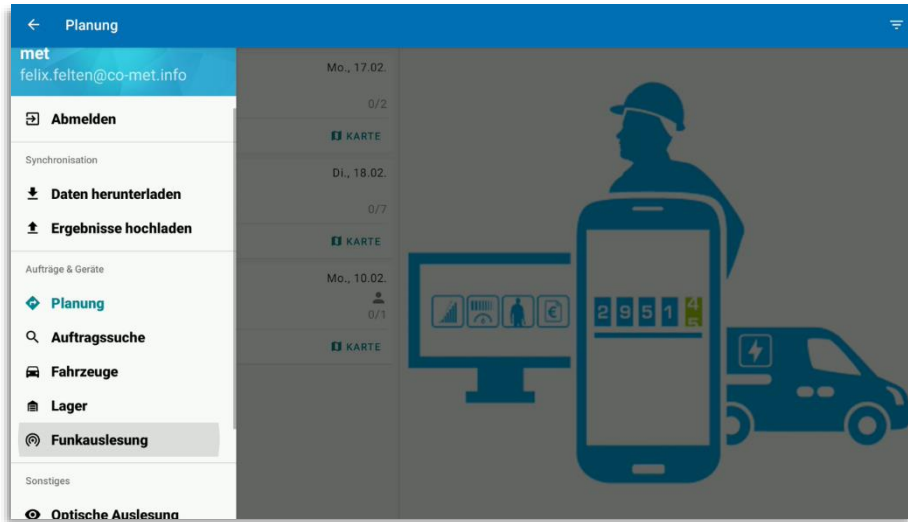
Planung

met
felix.felten@co-met.info

Abmelden

Synchronisation

Daten herunterladen

Ergebnisse hochladen

Aufträge & Geräte

Planung

Auftragssuche

Fahrzeuge

Lager

Funkauslesung

Sonstiges

Optische Auslesung

Mo., 17.02.
0/2
KARTE

Di., 18.02.
0/7
KARTE

Mo., 10.02.
0/1
KARTE

2 9 5 1 4 5